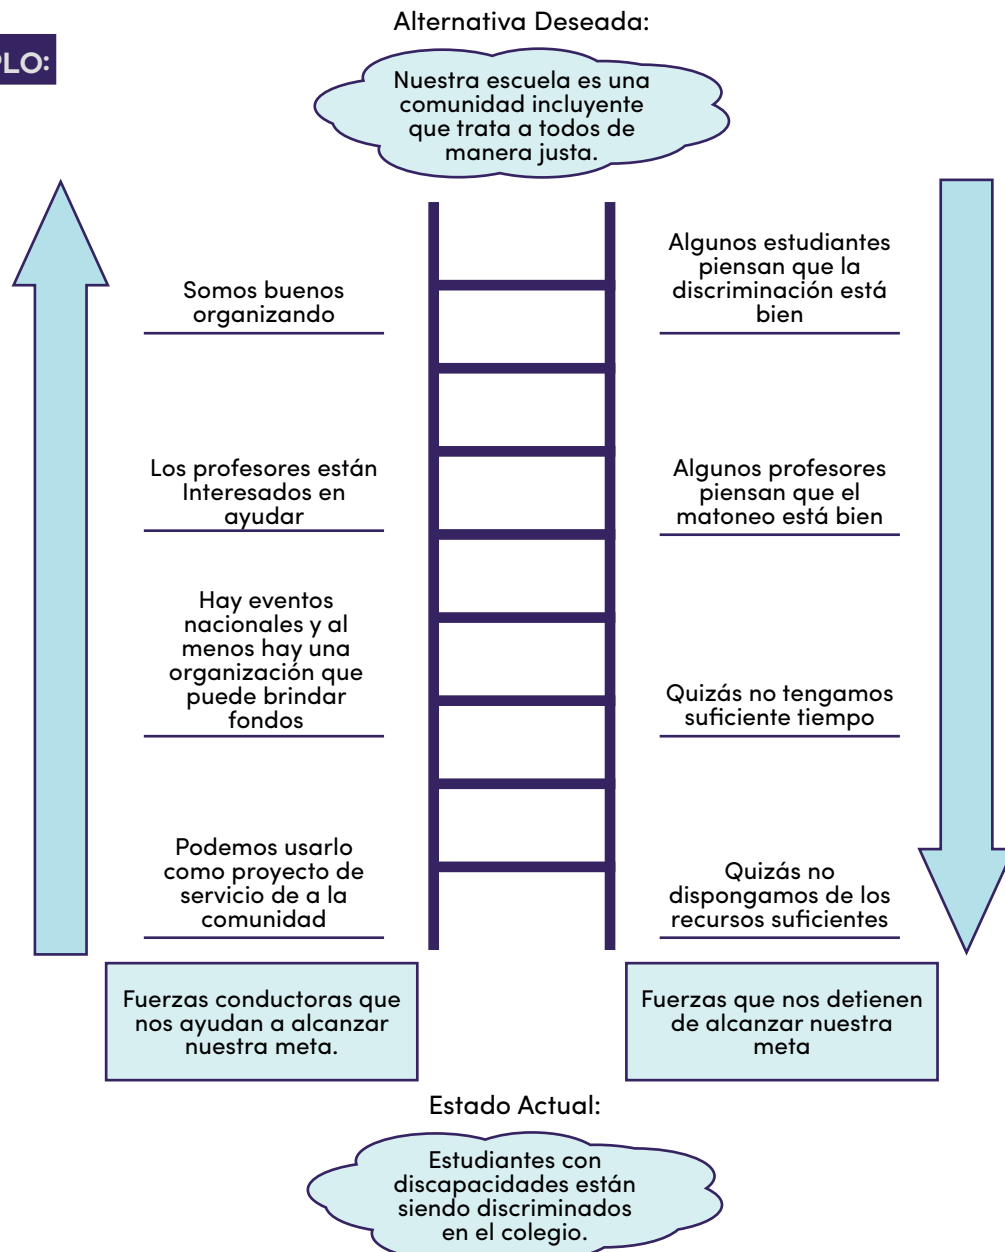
LO:

Alternativa Deseada:

Nuestra escuela es una comunidad incluyente que trata a todos de manera justa.

Somos buenos organizando

Algunos estudiantes piensan que la discriminación está bien

Los profesores están Interesados en ayudar

Algunos profesores piensan que el matoneo está bien

Hay eventos nacionales y al menos hay una organización que puede brindar fondos

Quizás no tengamos suficiente tiempo

Podemos usarlo como proyecto de servicio de a la comunidad

Quizás no dispongamos de los recursos suficientes

Fuerzas conductoras que nos ayudan a alcanzar nuestra meta.

Fuerzas que nos detienen de alcanzar nuestra meta

Estado Actual:

Estudiantes con discapacidades están siendo discriminados en el colegio.